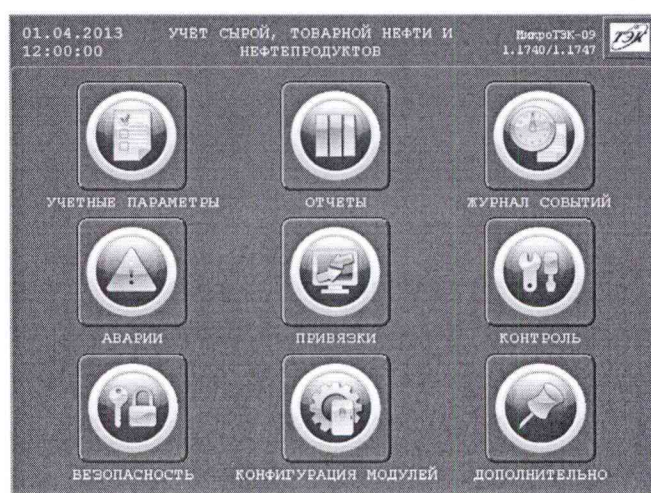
01.04.2013
12:00:00

УЧЕТ СЫРОЙ, ТОВАРНОЙ НЕФТИ И НЕФТЕПРОДУКТОВ

МикроТЭК-09
1.1740/1.1747

ТЭК

УЧЕТНЫЕ ПАРАМЕТРЫ

ОТЧЕТЫ

ЖУРНАЛ СОБЫТИЙ

АВАРИИ

ПРИВЯЗКИ

КОНТРОЛЬ

БЕЗОПАСНОСТЬ

КОНФИГУРАЦИЯ МОДУЛЕЙ

ДОПОЛНИТЕЛЬНО